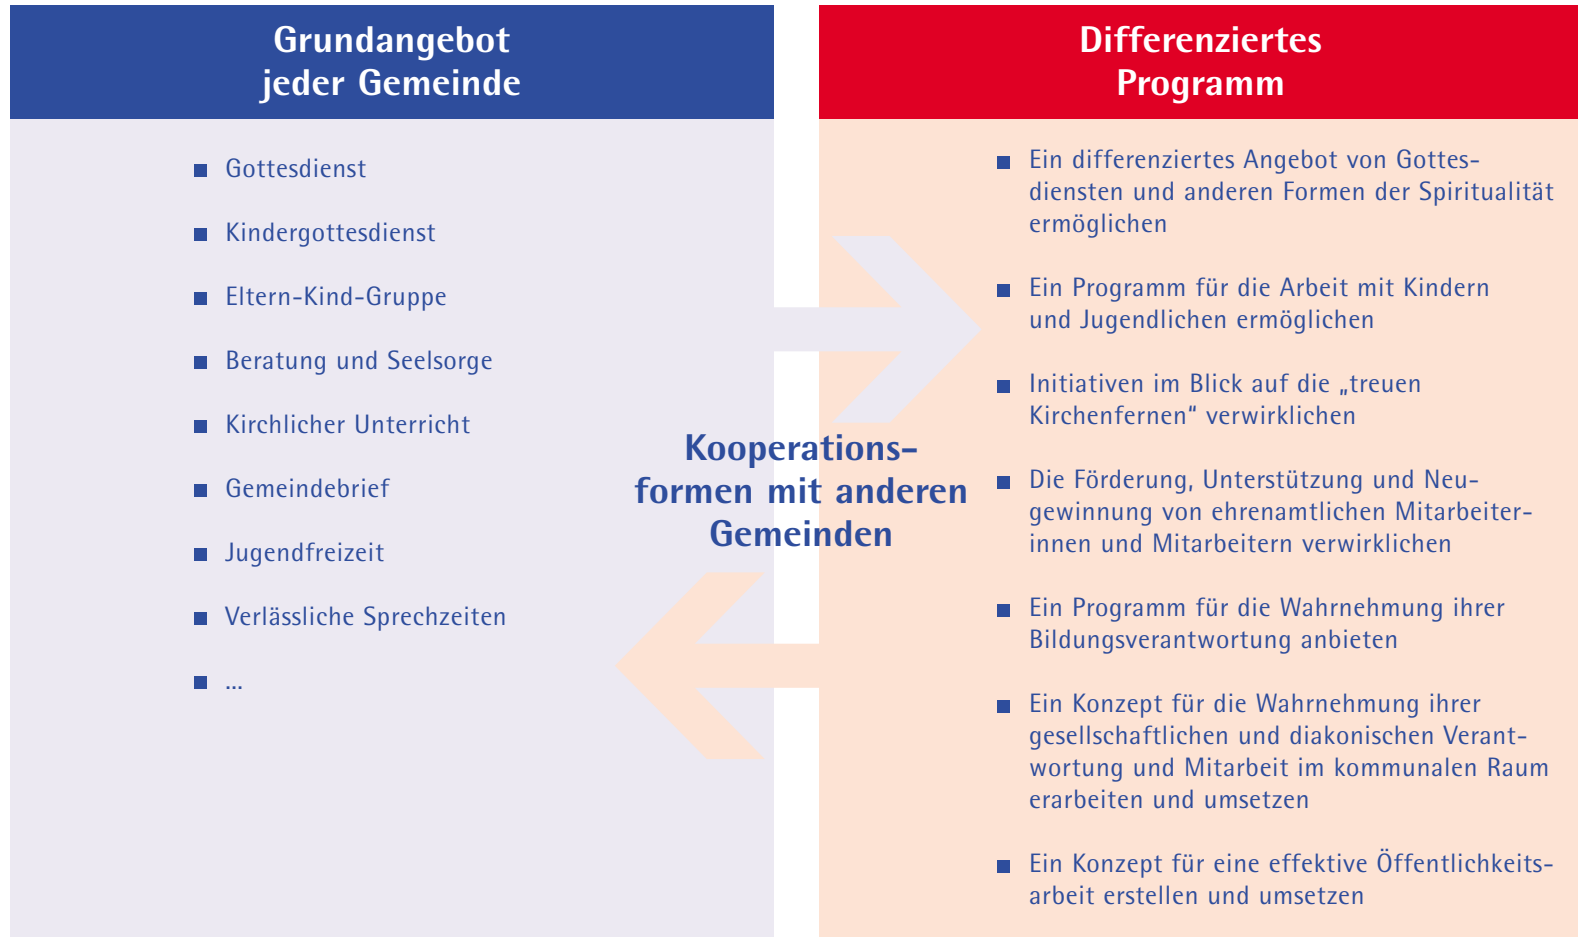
Grundangebot jeder Gemeinde

- Gottesdienst
- Kindergottesdienst
- Eltern-Kind-Gruppe
- Beratung und Seelsorge
- Kirchlicher Unterricht
- Gemeindebrief
- Jugendfreizeit
- Verlässliche Sprechzeiten
- ...

Kooperationsformen mit anderen Gemeinden

Differenziertes Programm

- Ein differenziertes Angebot von Gottesdiensten und anderen Formen der Spiritualität ermöglichen
- Ein Programm für die Arbeit mit Kindern und Jugendlichen ermöglichen
- Initiativen im Blick auf die „treuen Kirchenfernen“ verwirklichen
- Die Förderung, Unterstützung und Neugewinnung von ehrenamtlichen Mitarbeiterinnen und Mitarbeitern verwirklichen
- Ein Programm für die Wahrnehmung ihrer Bildungsverantwortung anbieten
- Ein Konzept für die Wahrnehmung ihrer gesellschaftlichen und diakonischen Verantwortung und Mitarbeit im kommunalen Raum erarbeiten und umsetzen
- Ein Konzept für eine effektive Öffentlichkeitsarbeit erstellen und umsetzen